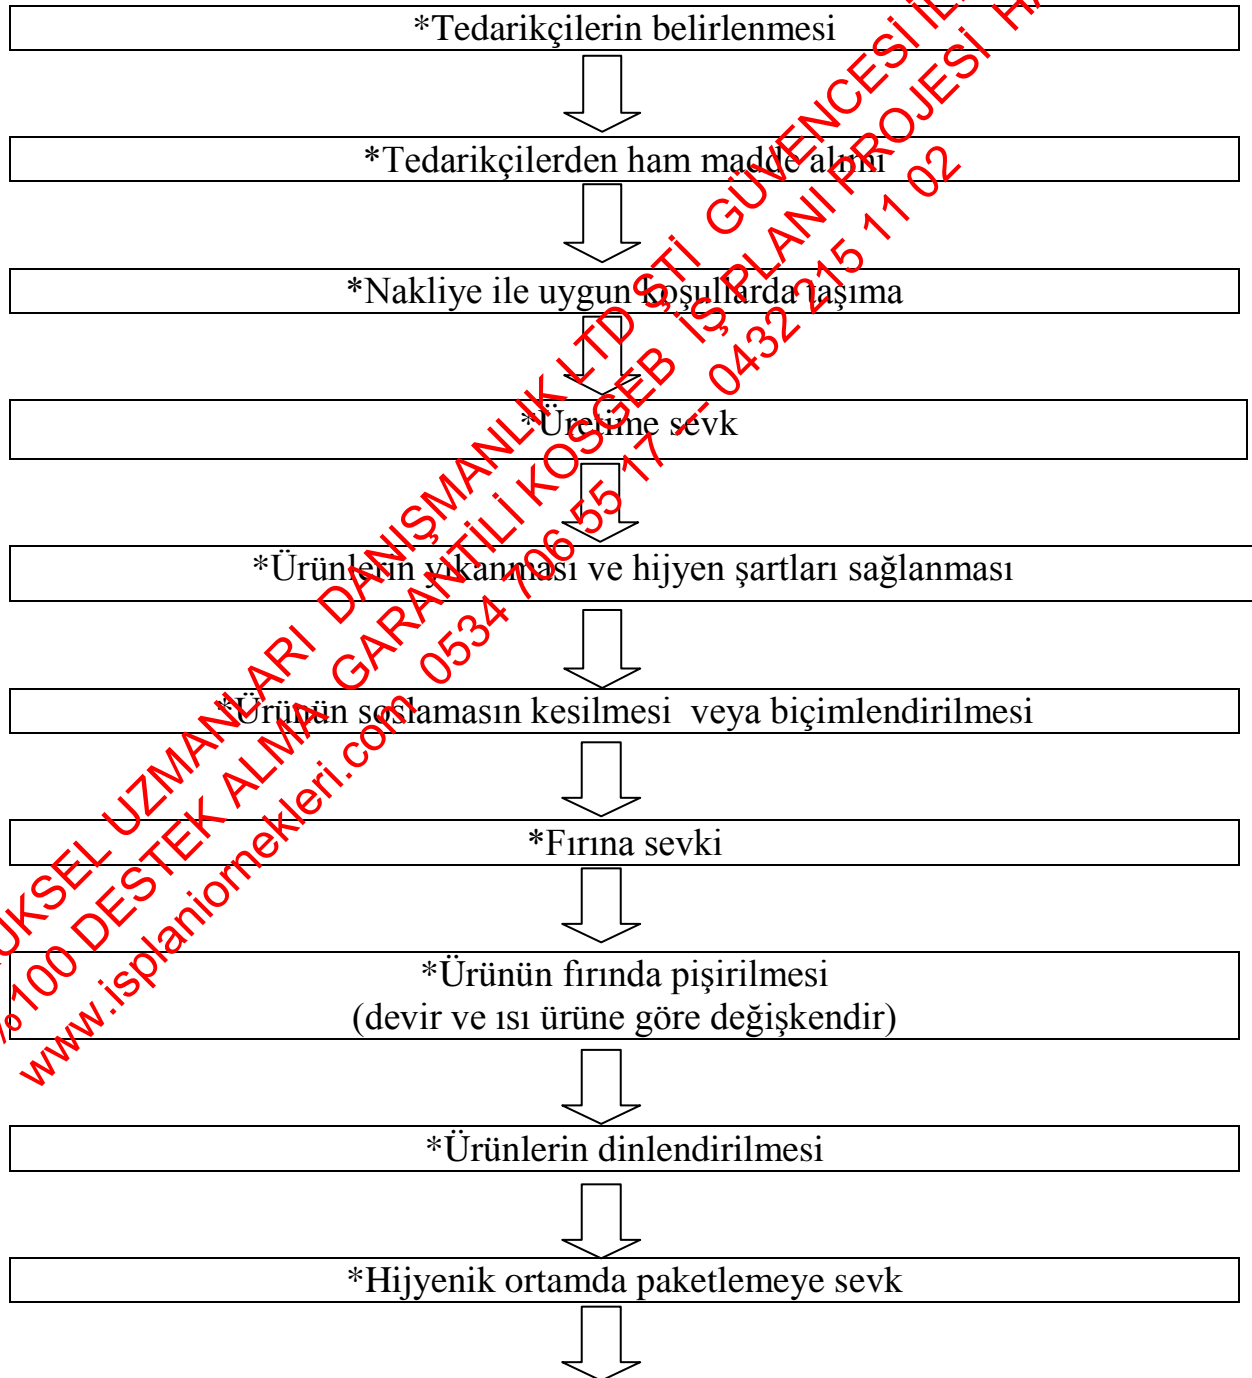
*Tedarikçilerin belirlenmesi

*Tedarikçilerden ham madde alımı

*Nakliye ile uygun koşullarda taşıma

*Üretime sevk

*Ürünlerin yıkanması ve hijyen şartları sağlanması

*Ürünün soslamasın kesilmesi veya biçimlendirilmesi

*Fırına sevki

*Ürünün fırında pişirilmesi
(devir ve ısı ürüne göre değişkendir)

*Ürünlerin dinlendirilmesi

*Hijyenik ortamda paketlemeye sevk

UKSEL UZMANLARI DANIŞMANLIK LTD ŞTİ GÜVENCESİ İLE
%100 DESTEK ALMA GARANTİLİ KOSGEB İŞ PLANI PROJESİ H
www.isplaniornekleri.com 0534 706 55 17 – 0432 215 11 02